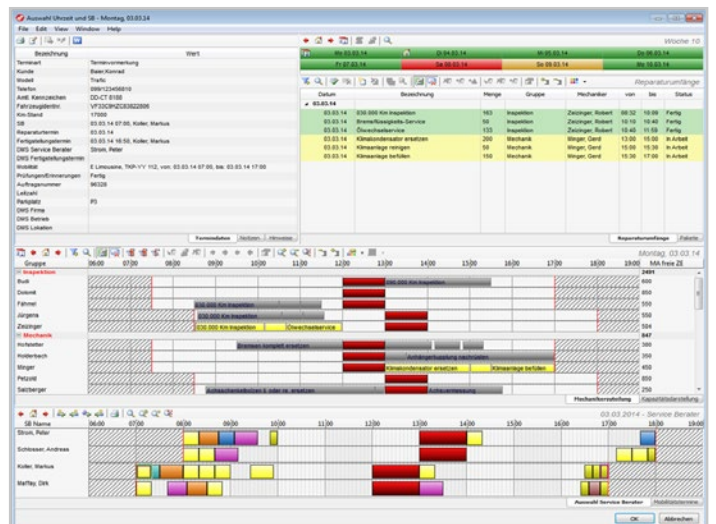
Auswahl Uhrzeit und SB - Montag, 03.03.14

File Edit View Window Help

| Bezeichnung | Wert |
|---|---|
| Terminart | Terminvormerkung |
| Kunde | Baier,Konrad |
| Modell | Trafic |
| Telefon | 0991234456810 |
| Amtl. Kennzeichen | DD-CT 8188 |
| Fahrzeugidentnr. | VF33CBHZC83822806 |
| Km-Stand | 17000 |
| SB | 03.03.14 07:00, Koller, Markus |
| Reparaturtermin | 03.03.14 |
| Fertigstellungstermin | 03.03.14 16:50, Koller, Markus |
| DMS Service Berater | Strom, Peter |
| DMS Fertigstellungstermin | |
| Mobilität | E Limousine, TKP-YY 112, von: 03.03.14 07:00, bis: 03.03.14 17:00 |
| Prüfungen/Erinnerungen | Fertig |
| Auftragsnummer | 98328 |
| Leitzahl | |
| Parkplatz | P3 |
| DMS Firma | |
| DMS Betrieb | |
| DMS Lokation | |

Formulardaten Notizen Hinweise

Woche 10

Mo 03.03.14 | Di 04.03.14 | Mi 05.03.14 | Do 06.03.14
Fr 07.03.14 | Sa 08.03.14 | So 09.03.14 | Mo 10.03.14

Reparaturumfänge

| Datum | Bezeichnung | Menge | Gruppe | Mechaniker | von | bis | Status |
|---|---|---|---|---|---|---|---|
| 03.03.14 | | | | | | | |
| 03.03.14 | 030.000 Km Inspektion | 163 | Inspektion | Zeizinger, Robert | 08:32 | 10:09 | Fertig |
| 03.03.14 | Bremsflüssigkeits-Service | 50 | Inspektion | Zeizinger, Robert | 10:10 | 10:40 | Fertig |
| 03.03.14 | Ölwechselservice | 133 | Inspektion | Zeizinger, Robert | 10:40 | 11:59 | Fertig |
| 03.03.14 | Klimakondensator ersetzen | 200 | Mechanik | Minger, Gerd | 13:00 | 15:00 | In Arbeit |
| 03.03.14 | Klimaanlage reinigen | 50 | Mechanik | Minger, Gerd | 15:00 | 15:30 | In Arbeit |
| 03.03.14 | Klimaanlage befüllen | 150 | Mechanik | Minger, Gerd | 15:30 | 17:00 | In Arbeit |

Reparaturumfänge Fakturie

Montag, 03.03.14

Gruppe 06:00 07:00 08:00 09:00 10:00 11:00 12:00 13:00 14:00 15:00 16:00 17:00 18:00 19:00 MA freie ZE

Inspektion 2491
Budi 600
Dolomit 600
Fahrmel 450 030.000 Km Inspektion
Jürgens 450 030.000 Km Inspektion
Zeizinger 584 030.000 Km Inspektion Ölwechselservice
Mechanik 847
Hofstetter 386 Bremsen komplett ersetzen
Holderbach 350 Anhängerkupplung nachrüsten
Minger 460 Klimakondensator ersetzen Klimaanlage befüllen
Petzold 250
Salzberger 250 Achsschenkelbolzen li oder re. ersetzen Achsvermessung

Mechanikerzuteilung Kapazitätsdarstellung

03.03.2014 - Service Berater

SB Name 06:00 07:00 08:00 09:00 10:00 11:00 12:00 13:00 14:00 15:00 16:00 17:00 18:00 19:00
Strom, Peter
Schlosser, Andreas
Koller, Markus
Maffay, Dirk

Auswahl Service Berater Mobilitätstermine

OK Abbrechen